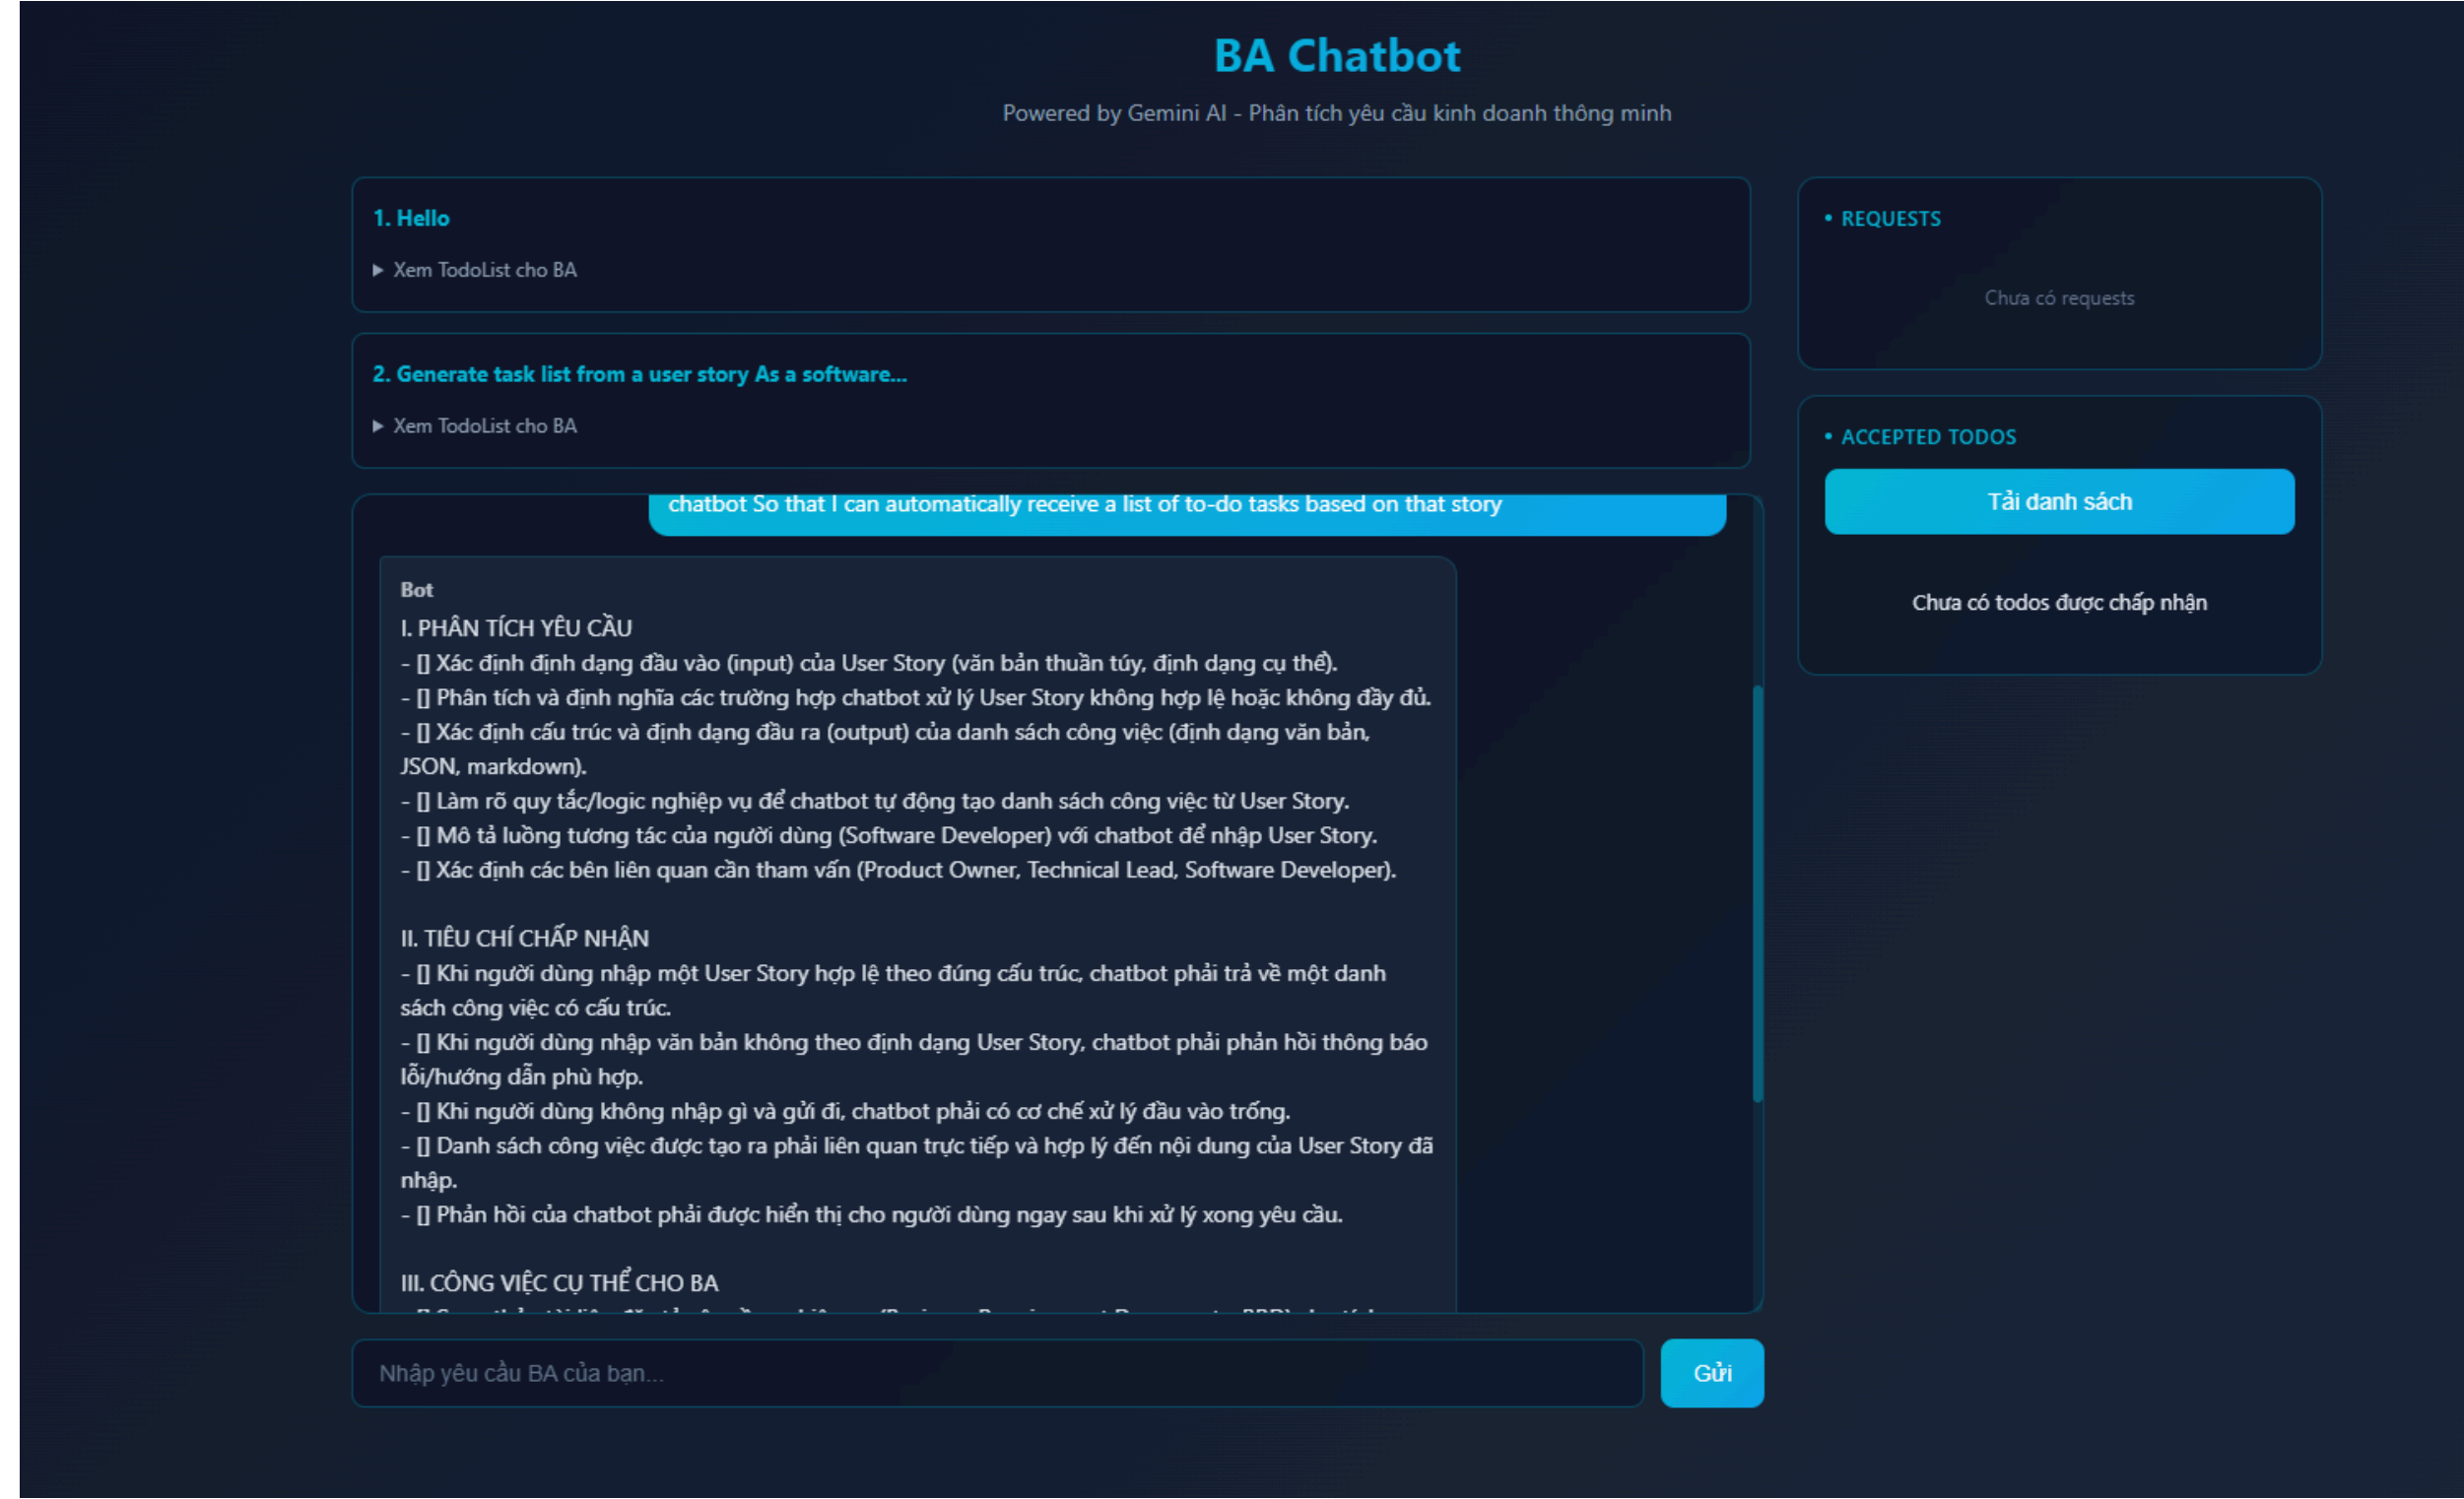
BA Chatbot

Powered by Gemini AI - Phân tích yêu cầu kinh doanh thông minh

1. Hello

▸ Xem TodoList cho BA

2. Generate task list from a user story As a software...

▸ Xem TodoList cho BA

chatbot So that I can automatically receive a list of to-do tasks based on that story

Bot

I. PHÂN TÍCH YÊU CẦU
- [] Xác định định dạng đầu vào (input) của User Story (văn bản thuần túy, định dạng cụ thể).
- [] Phân tích và định nghĩa các trường hợp chatbot xử lý User Story không hợp lệ hoặc không đầy đủ.
- [] Xác định cấu trúc và định dạng đầu ra (output) của danh sách công việc (định dạng văn bản, JSON, markdown).
- [] Làm rõ quy tắc/logic nghiệp vụ để chatbot tự động tạo danh sách công việc từ User Story.
- [] Mô tả luồng tương tác của người dùng (Software Developer) với chatbot để nhập User Story.
- [] Xác định các bên liên quan cần tham vấn (Product Owner, Technical Lead, Software Developer).

II. TIÊU CHÍ CHẤP NHẬN
- [] Khi người dùng nhập một User Story hợp lệ theo đúng cấu trúc, chatbot phải trả về một danh sách công việc có cấu trúc.
- [] Khi người dùng nhập văn bản không theo định dạng User Story, chatbot phải phản hồi thông báo lỗi/hướng dẫn phù hợp.
- [] Khi người dùng không nhập gì và gửi đi, chatbot phải có cơ chế xử lý đầu vào trống.
- [] Danh sách công việc được tạo ra phải liên quan trực tiếp và hợp lý đến nội dung của User Story đã nhập.
- [] Phản hồi của chatbot phải được hiển thị cho người dùng ngay sau khi xử lý xong yêu cầu.

III. CÔNG VIỆC CỤ THỂ CHO BA
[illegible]

Nhập yêu cầu BA của bạn...

Gửi

• REQUESTS

Chưa có requests

• ACCEPTED TODOS

Tải danh sách

Chưa có todos được chấp nhận